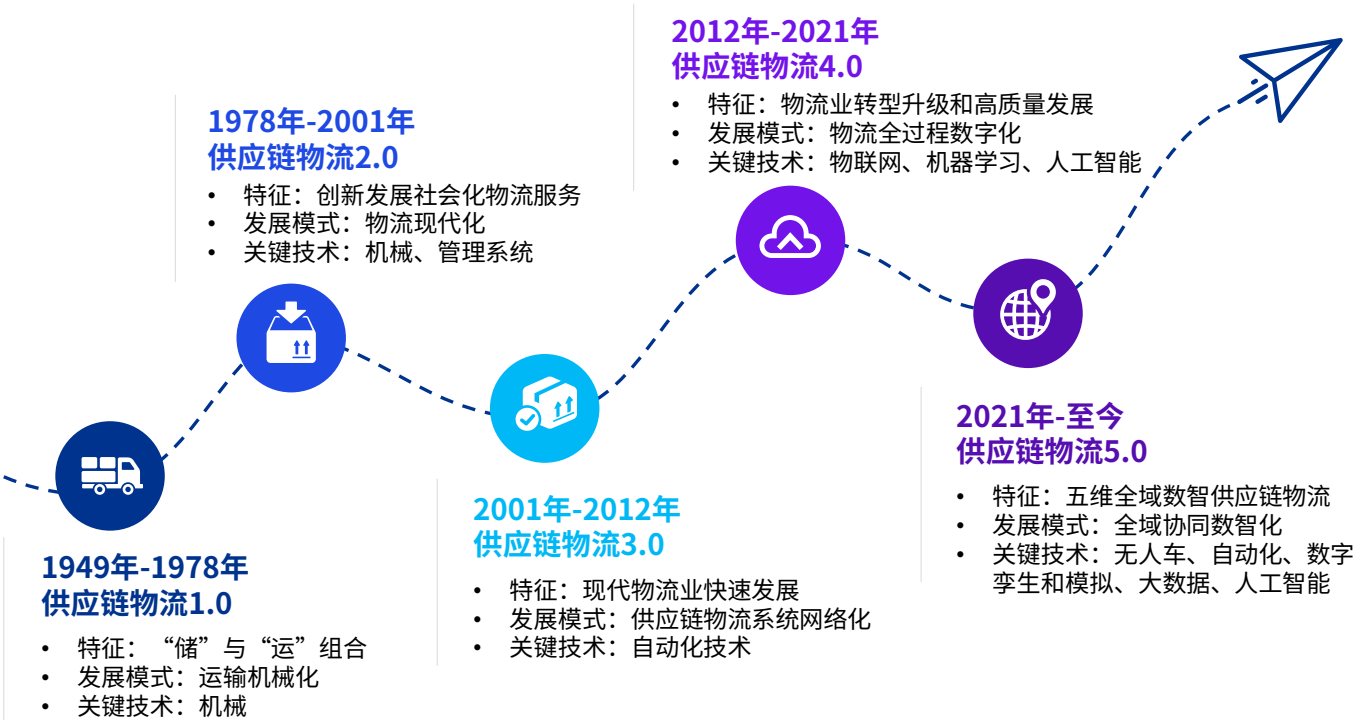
2012年-2021年
供应链物流4.0
• 特征：物流业转型升级和高质量发展
• 发展模式：物流全过程数字化
• 关键技术：物联网、机器学习、人工智能

1978年-2001年
供应链物流2.0
• 特征：创新发展社会化物流服务
• 发展模式：物流现代化
• 关键技术：机械、管理系统

2021年-至今
供应链物流5.0
• 特征：五维全域数智供应链物流
• 发展模式：全域协同数智化
• 关键技术：无人车、自动化、数字孪生和模拟、大数据、人工智能

2001年-2012年
供应链物流3.0
• 特征：现代物流业快速发展
• 发展模式：供应链物流系统网络化
• 关键技术：自动化技术

1949年-1978年
供应链物流1.0
• 特征：“储”与“运”组合
• 发展模式：运输机械化
• 关键技术：机械